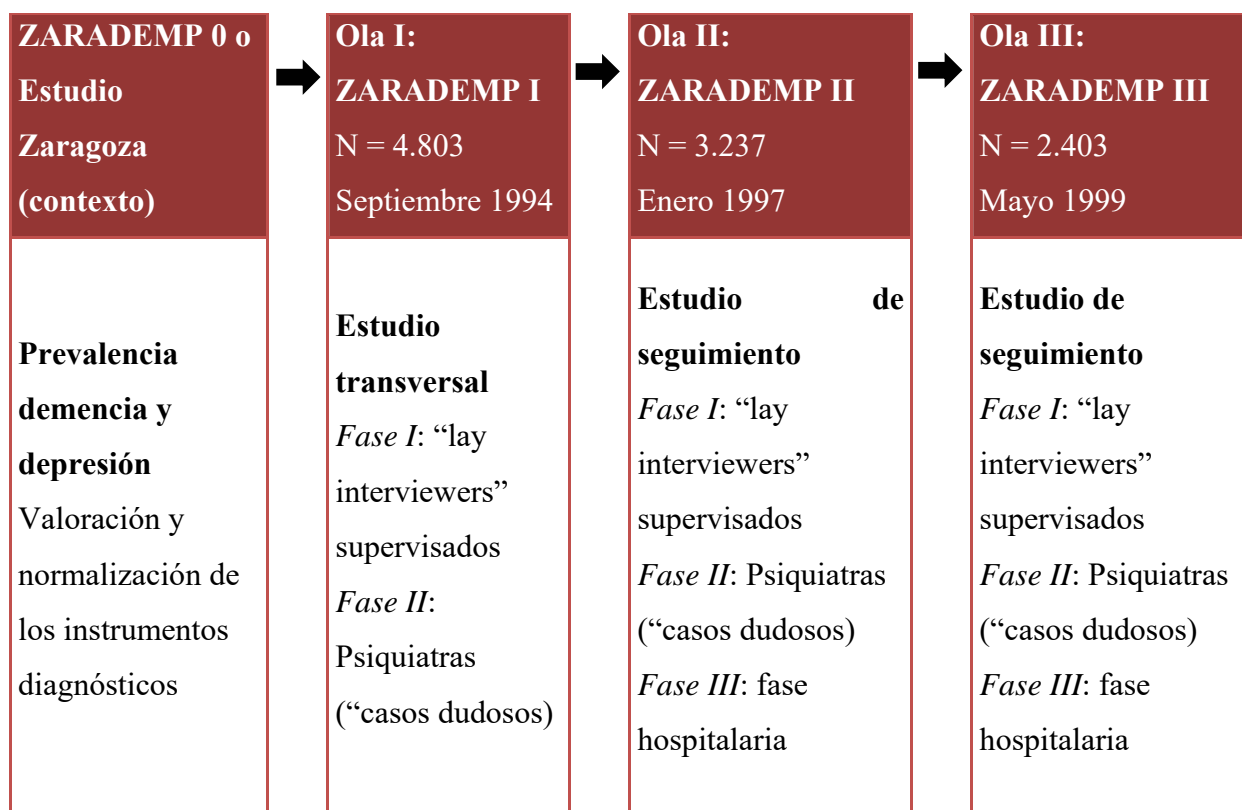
ZARADEMP 0 o Estudio Zaragoza (contexto)

Prevalencia demencia y depresión
Valoración y normalización de los instrumentos diagnósticos

Ola I: ZARADEMP I
N = 4.803
Septiembre 1994

Estudio transversal
*Fase I*: “lay interviewers” supervisados
*Fase II*: Psiquiatras (“casos dudosos)

Ola II: ZARADEMP II
N = 3.237
Enero 1997

Estudio de seguimiento
*Fase I*: “lay interviewers” supervisados
*Fase II*: Psiquiatras (“casos dudosos)
*Fase III*: fase hospitalaria

Ola III: ZARADEMP III
N = 2.403
Mayo 1999

Estudio de seguimiento
*Fase I*: “lay interviewers” supervisados
*Fase II*: Psiquiatras (“casos dudosos)
*Fase III*: fase hospitalaria